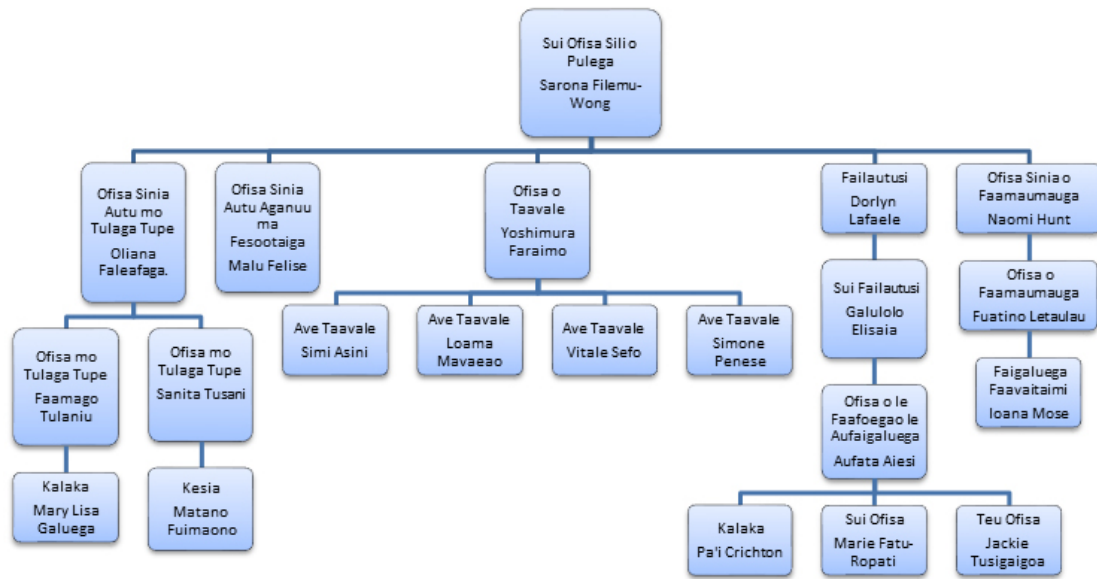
Sui Ofisa Sili o Pulega
Sarona Filemu-Wong

Ofisa Sinia Autu mo Tulaga Tupe
Oliana Faleafaga.

Ofisa Sinia Autu Aganuu ma Fesootaiga
Malu Felise

Ofisa o Taavale
Yoshimura Faraimo

Failautusi
Dorlyn Lafaele

Ofisa Sinia o Faamaumauga
Naomi Hunt

Ofisa mo Tulaga Tupe
Faamago Tulaniu

Ofisa mo Tulaga Tupe
Sanita Tusani

Ave Taavale
Simi Asini

Ave Taavale
Loama Mavaeao

Ave Taavale
Vitale Sefo

Ave Taavale
Simone Penese

Sui Failautusi
Galulolo Elisaia

Ofisa o Faamaumauga
Fuatino Letaulau

Faigaluega Faavaitaimi
Ioana Mose

Kalaka
Mary Lisa Galuega

Kesia
Matano Fuimaono

Ofisa o le Faafoegao le Aufaigaluega
Aufata Aiesi

Kalaka
Pa'i Crichton

Sui Ofisa
Marie Fatu-Ropati

Teu Ofisa
Jackie Tusigaigoa